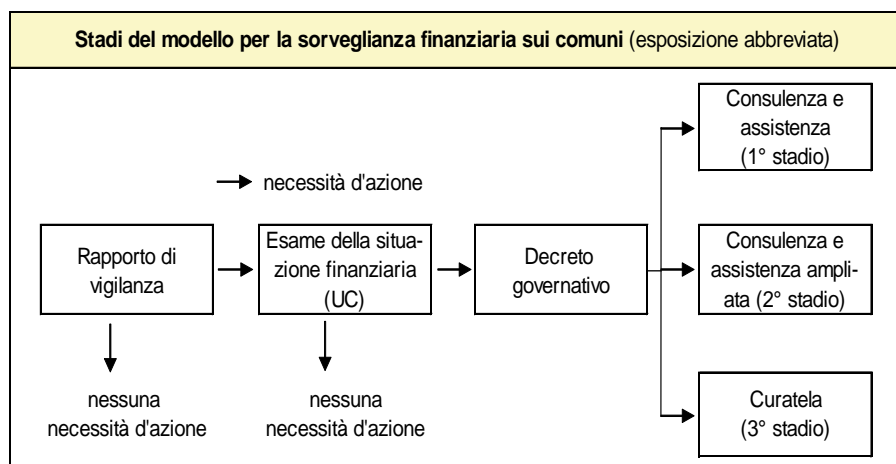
**Stadi del modello per la sorveglianza finanziaria sui comuni** (esposizione abbreviata)

necessità d'azione

Rapporto di vigilanza

Esame della situazione finanziaria (UC)

Decreto governativo

Consulenza e assistenza (1° stadio)

Consulenza e assistenza ampliata (2° stadio)

Curatela (3° stadio)

nessuna necessità d'azione

nessuna necessità d'azione